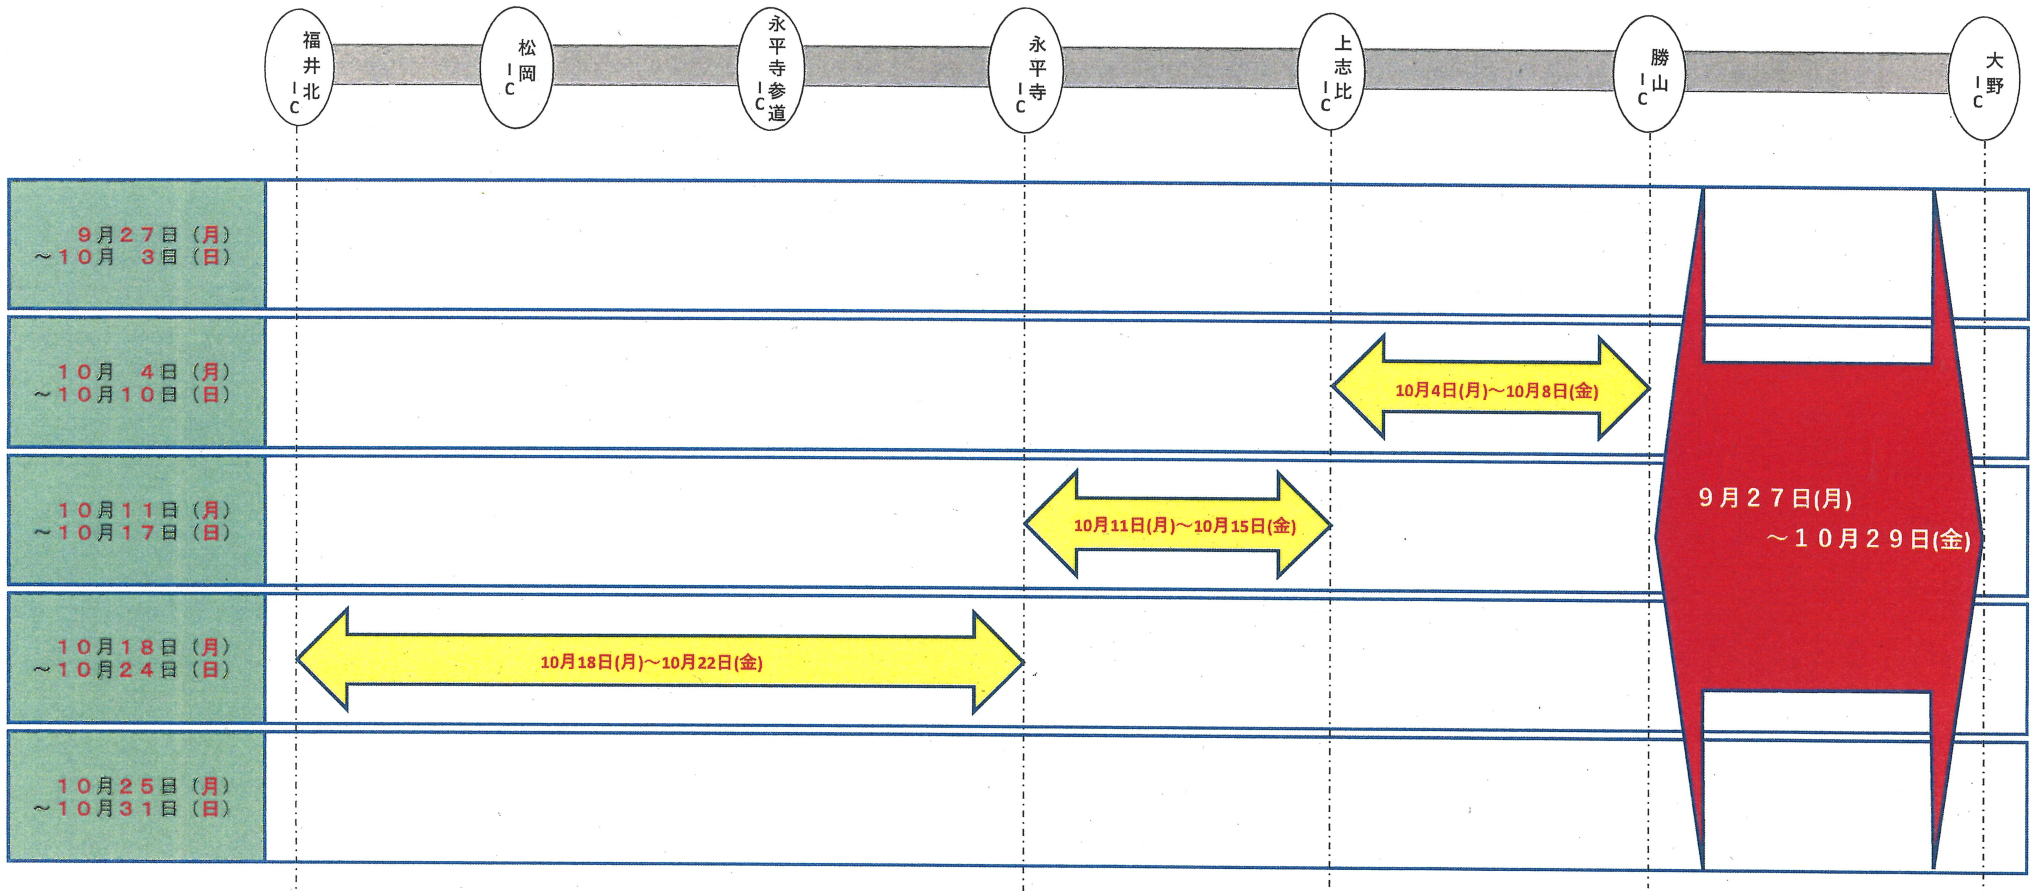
福井北IC

松岡IC

永平寺参道IC

永平寺IC

上志比IC

勝山IC

大野IC

９月２７日（月）
～１０月　３日（日）

１０月　４日（月）
～１０月１０日（日）

１０月１１日（月）
～１０月１７日（日）

１０月１８日（月）
～１０月２４日（日）

１０月２５日（月）
～１０月３１日（日）

10月4日(月)～10月8日(金)

10月11日(月)～10月15日(金)

10月18日(月)～10月22日(金)

９月２７日(月)
～１０月２９日(金)